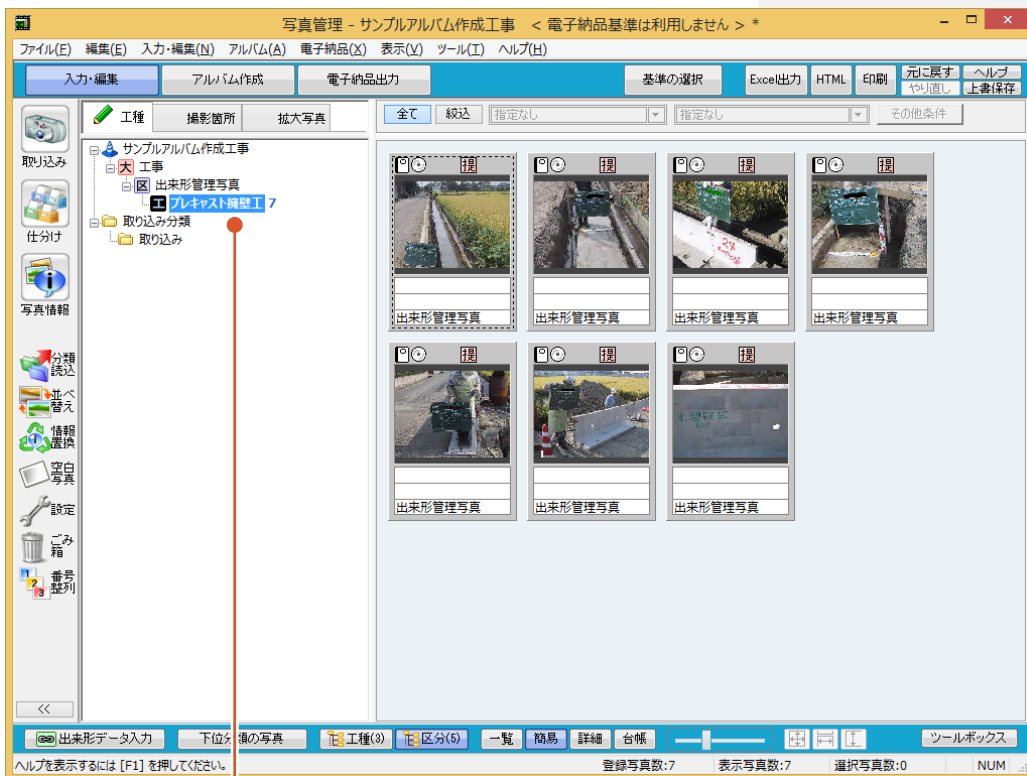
写真管理 - サンプルアルバム作成工事 < 電子納品基準は利用しません > *

ファイル(F) 編集(E) 入力・編集(N) アルバム(A) 電子納品(X) 表示(V) ツール(T) ヘルプ(H)

入力・編集 アルバム作成 電子納品出力 基準の選択 Excel出力 HTML 印刷 元に戻す やり直し ヘルプ 上書保存

取り込み
仕分け
写真情報
分類読込
並べ替え
情報置換
空白写真
設定
ごみ箱
番号整列

工種 撮影箇所 拡大写真

サンプルアルバム作成工事
大 工事
区 出来形管理写真
工 プレキャスト擁壁工 7
取り込み分類
取り込み

全て 絞込 指定なし 指定なし その他条件

提 出来形管理写真
提 出来形管理写真
提 出来形管理写真
提 出来形管理写真
提 出来形管理写真
提 出来形管理写真
提 出来形管理写真

出来形データ入力 下位分類の写真 工種(3) 区分(5) 一覧 簡易 詳細 台帳 ツールボックス

ヘルプを表示するには [F1] を押してください。 登録写真数:7 表示写真数:7 選択写真数:0 NUM